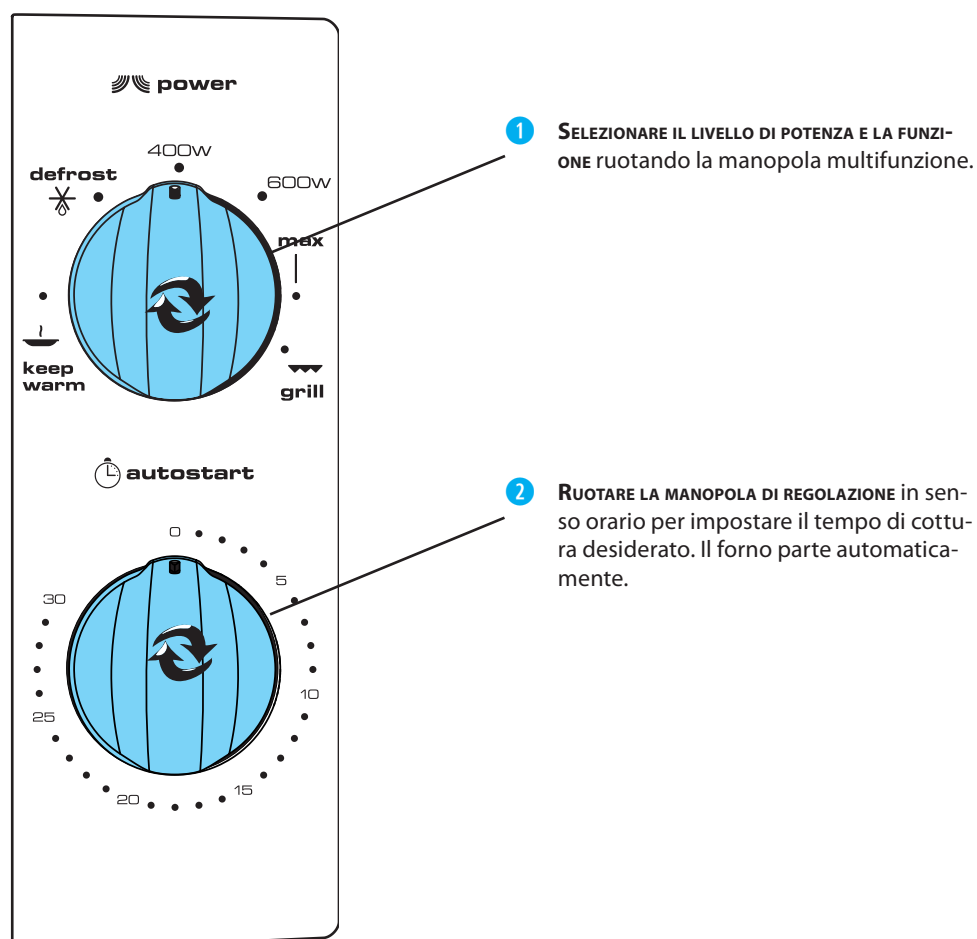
power

400W

defrost

600W

max

keep warm

grill

autostart

0

5

10

15

20

25

30

1 SELEZIONARE IL LIVELLO DI POTENZA E LA FUNZIONE ruotando la manopola multifunzione.

2 RUOTARE LA MANOPOLA DI REGOLAZIONE in senso orario per impostare il tempo di cottura desiderato. Il forno parte automaticamente.